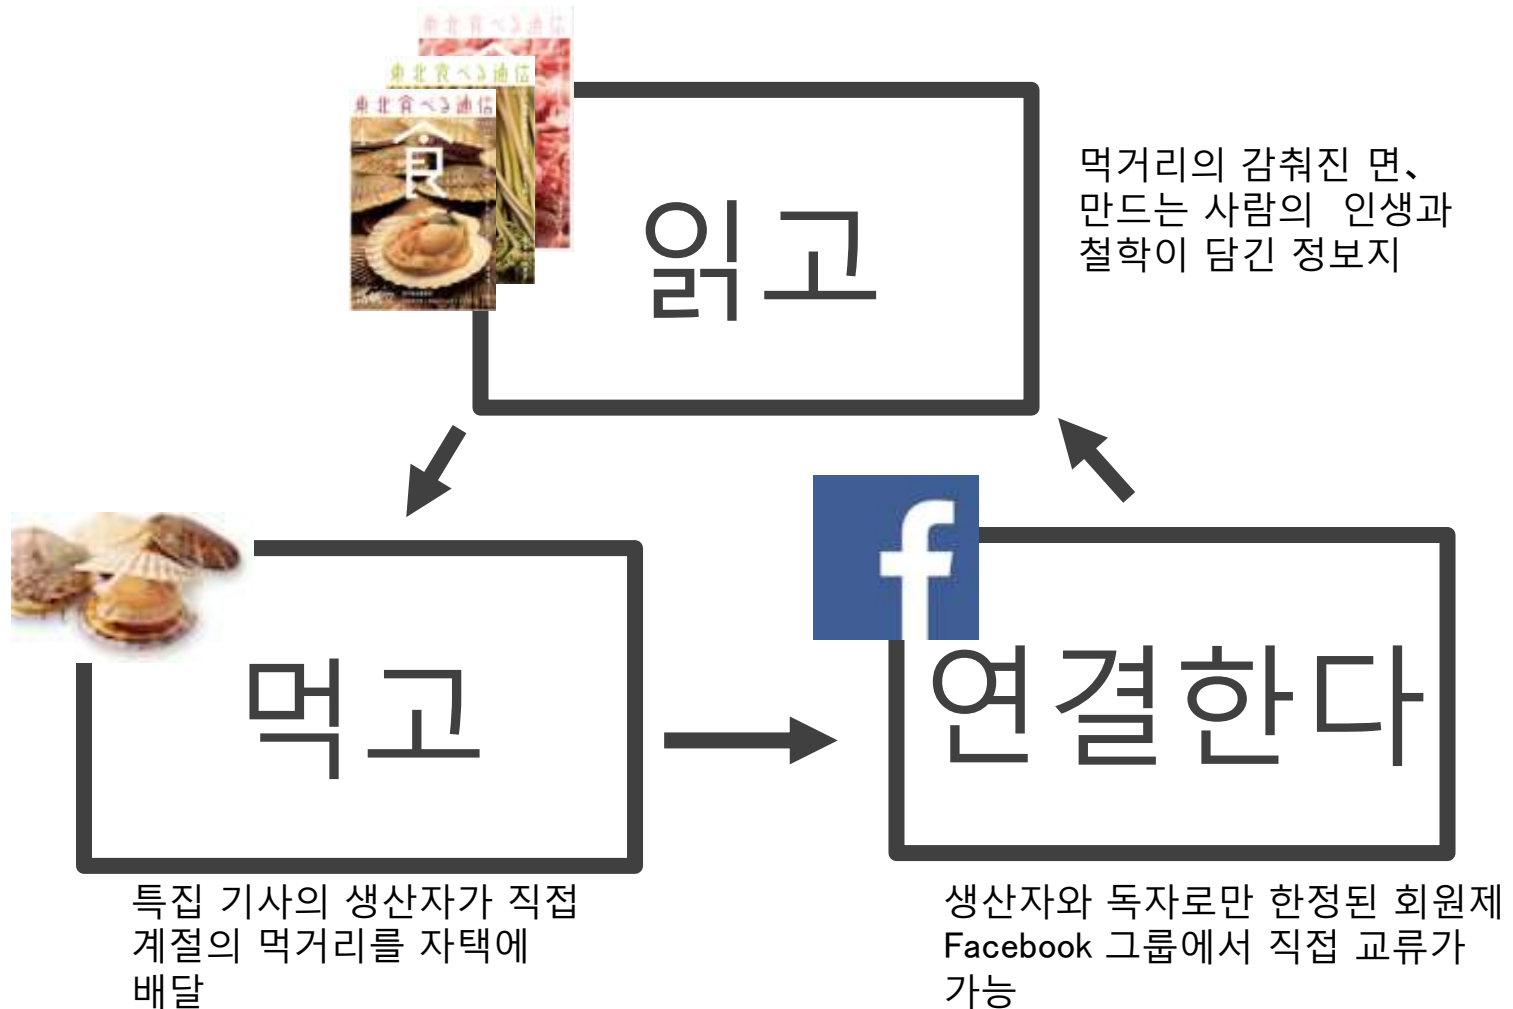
東北食べる通信

東北食べる通信

東北食べる通信

食

읽고

먹거리의 감춰진 면、만드는 사람의 인생과 철학이 담긴 정보지

먹고

f

연결한다

특집 기사의 생산자가 직접 계절의 먹거리를 자택에 배달

생산자와 독자로만 한정된 회원제 Facebook 그룹에서 직접 교류가 가능